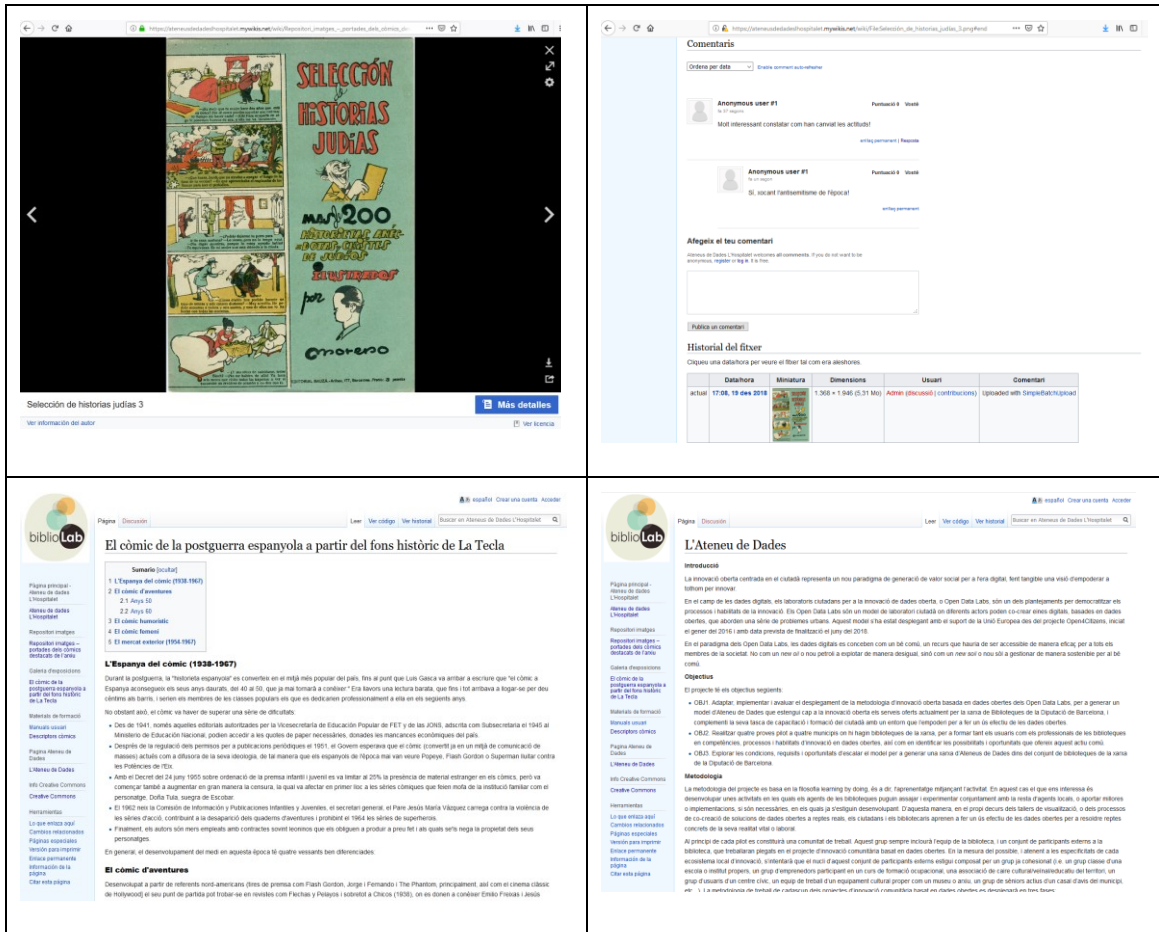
https://ateneudedadeshospitalet.mywikis.net/wiki/Repositori_imatges_-_portades_dels_còmics...

SELECCIÓN DE HISTORIAS JUDÍAS

más de 200 historietas, anécdotas, chistes y juegos

ilustrados por

Moreno

EDITORIAL BAGES

Selección de historias judías 3

Más detalles

Ver información del autor

Ver licencia

https://ateneudedadeshospitalet.mywikis.net/wiki/File:Selección_de_historias_judías_3.png#end

Comentaris

Ordena per data

Anonymous user #1
Puntuació 0 Vosté

Molt interessant constatar com han canviat les actituds!

enllaç permanent | Resposta

Anonymous user #1
Puntuació 0 Vosté

Sí, xocant l'antisemitisme de l'època!

enllaç permanent

Afegeix el teu comentari

Publica un comentari

Historial del fitxer

Cliqueu una data/hora per veure el fitxer tal com era aleshores.

| | Data/hora | Miniatura | Dimensions | Usuari | Comentari |
|---|---|---|---|---|---|
| actual | 17:08, 19 des 2018 | | 1.368 × 1.946 (5,31 Mo) | Admin (discussió \| contribucions) | Uploaded with SimpleBatchUpload |

biblioLab

español Crear una cuenta Acceder

Página Discusión Leer Ver código Ver historial Buscar en Ateneu de Dades L'Hospitalet

El còmic de la postguerra espanyola a partir del fons històric de La Tecla

Sumario [ocultar]
1 L'Espanya del còmic (1938-1967)
2 El còmic d'aventures
2.1 Anys 50
2.2 Anys 60
3 El còmic humorístic
4 El còmic femení
5 El mercat exterior (1954-1967)

L'Espanya del còmic (1938-1967)

Durant la postguerra, la "historieta espanyola" es converteix en el mitjà més popular del país, fins al punt que Luis Gasca va arribar a escriure que "el còmic a Espanya aconsegueix els seus anys daurats, del 40 al 50, que ja mai tornarà a conèixer."

No obstant això, el còmic va haver de superar una sèrie de dificultats:

El còmic d'aventures

Página principal - Ateneu de dades L'Hospitalet
Ateneu de dades L'Hospitalet
Repositori imatges
Galeria d'exposicions
Materials de formació
Manuals usuari
Descriptors còmics
Pàgina Ateneu de Dades
L'Ateneu de Dades
Info Creative Commons
Creative Commons
Herramientas

biblioLab

L'Ateneu de Dades

Introducció

Objectius

El projecte té els objectius següents:

Metodologia